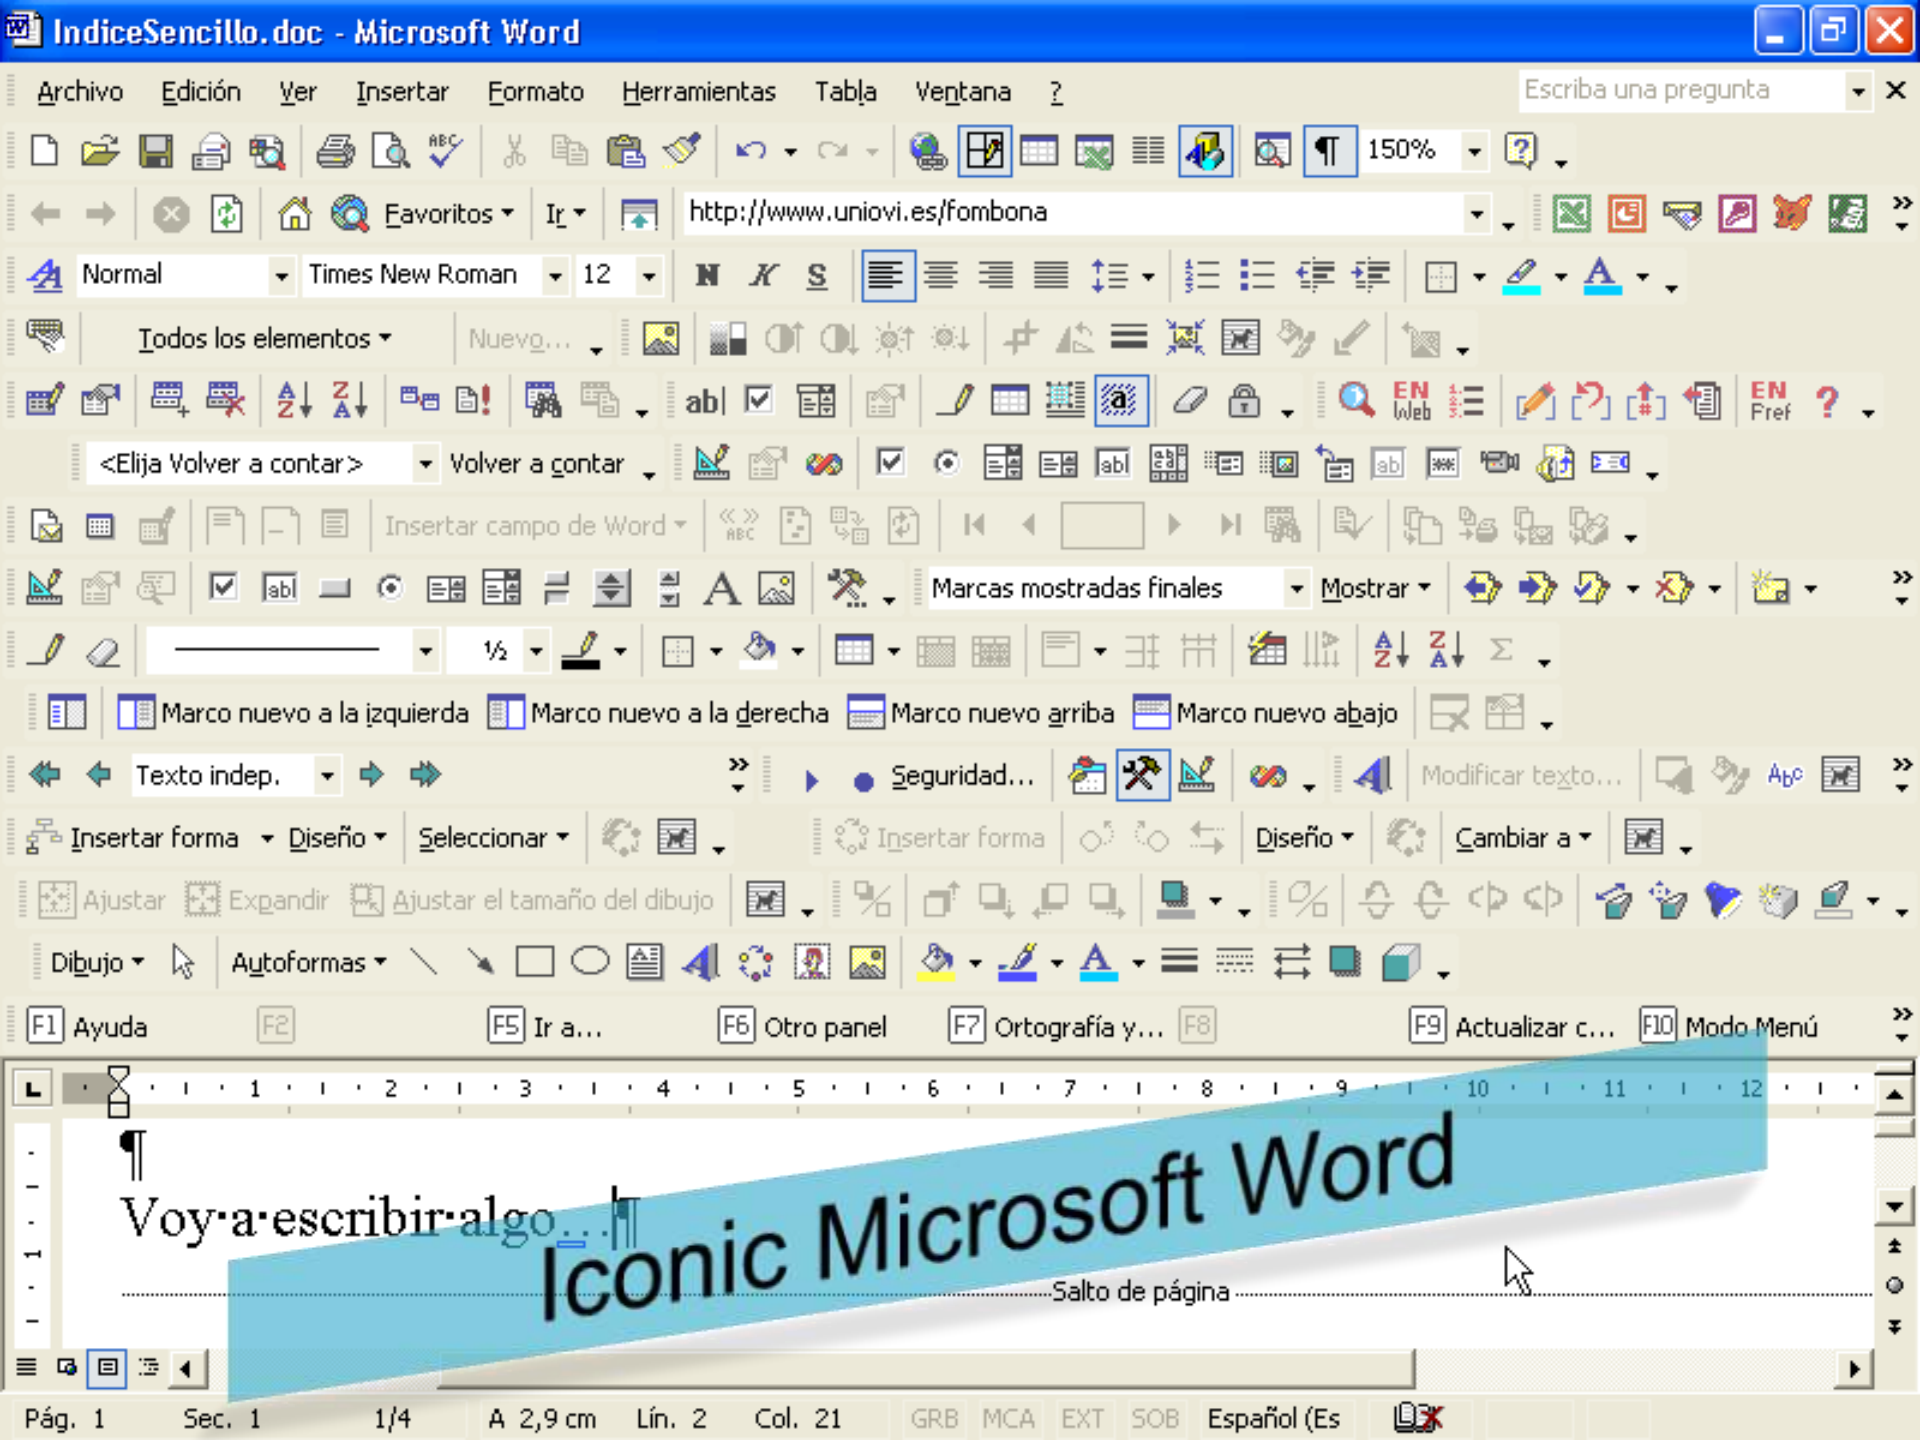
IndiceSencillo.doc - Microsoft Word

Archivo Edición Ver Insertar Formato Herramientas Tabla Ventana ?

Escriba una pregunta

150%

Favoritos Ir http://www.uniovi.es/fombona

Normal Times New Roman 12

Todos los elementos Nuevo...

ab|

EN Web

EN Pref

<Elija Volver a contar> Volver a contar

Insertar campo de Word

Marcas mostradas finales Mostrar

½

Marco nuevo a la izquierda Marco nuevo a la derecha Marco nuevo arriba Marco nuevo abajo

Texto indep. Seguridad... Modificar texto...

Insertar forma Diseño Seleccionar Insertar forma Diseño Cambiar a

Ajustar Expandir Ajustar el tamaño del dibujo

Dibujo Autoformas

F1 Ayuda F2 F5 Ir a... F6 Otro panel F7 Ortografía y... F8 F9 Actualizar c... F10 Modo Menú

1 2 3 4 5 6 7 8 9 10 11 12

¶

Voy·a·escribir·algo...¶

Iconic Microsoft Word

Salto de página

Pág. 1 Sec. 1 1/4 A 2,9 cm Lín. 2 Col. 21 GRB MCA EXT SOB Español (Es